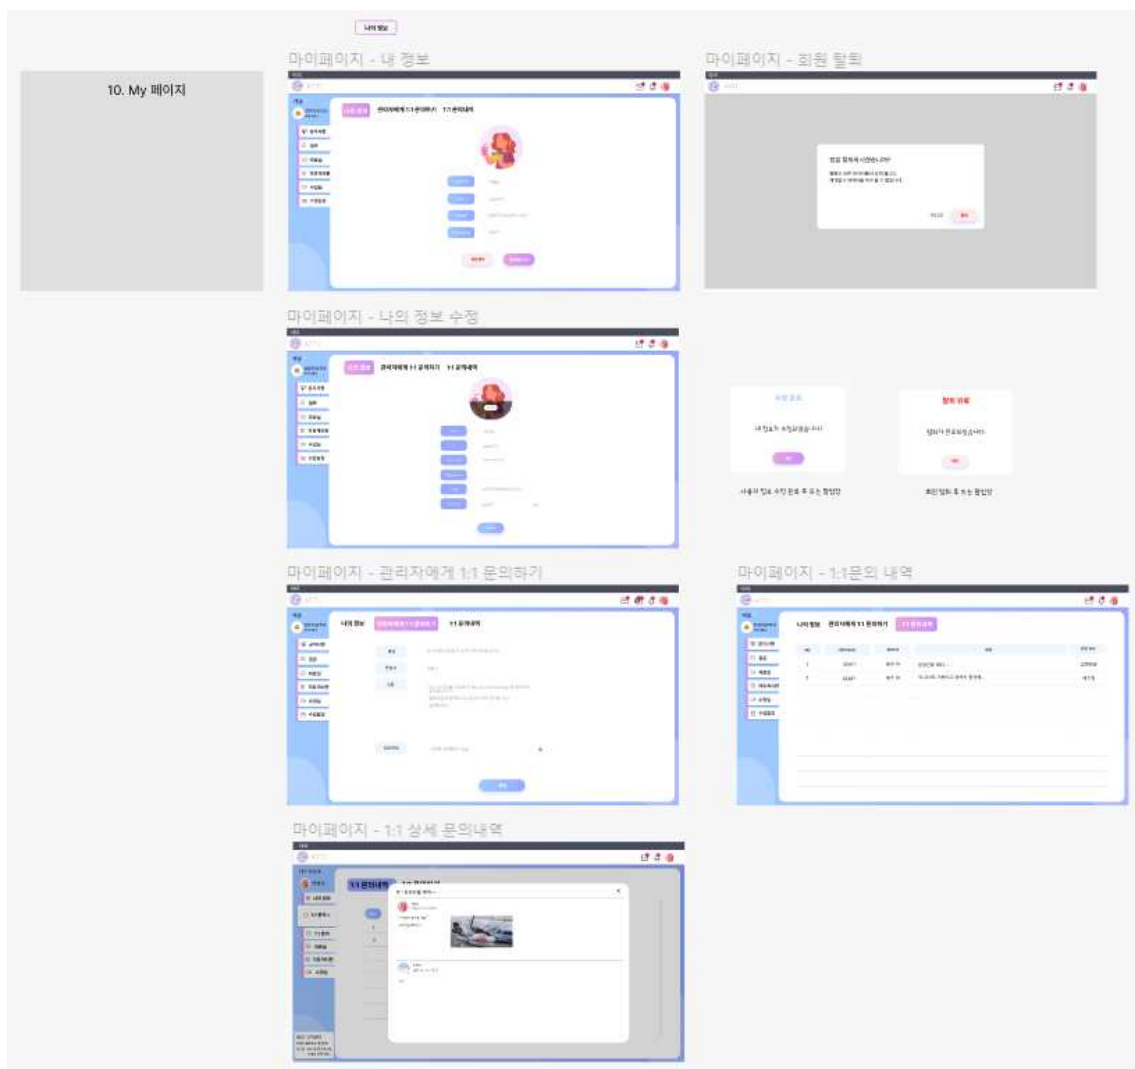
나의 정보

10. My 페이지

마이페이지 - 내 정보

나의 정보 관리자에게 1:1 문의하기 1:1 문의내역

마이페이지 - 회원 탈퇴

정말 탈퇴하시겠습니까?

마이페이지 - 나의 정보 수정

나의 정보 관리자에게 1:1 문의하기 1:1 문의내역

수정 완료

내 정보가 수정되었습니다

확인

탈퇴 완료

탈퇴가 완료되었습니다

확인

사용자 정보 수정 완료 후 뜨는 팝업창

회원 탈퇴 후 뜨는 팝업창

마이페이지 - 관리자에게 1:1 문의하기

나의 정보 관리자에게 1:1 문의하기 1:1 문의내역

마이페이지 - 1:1문의 내역

나의 정보 관리자에게 1:1 문의하기 1:1 문의내역

마이페이지 - 1:1 상세 문의내역

1:1 문의내역